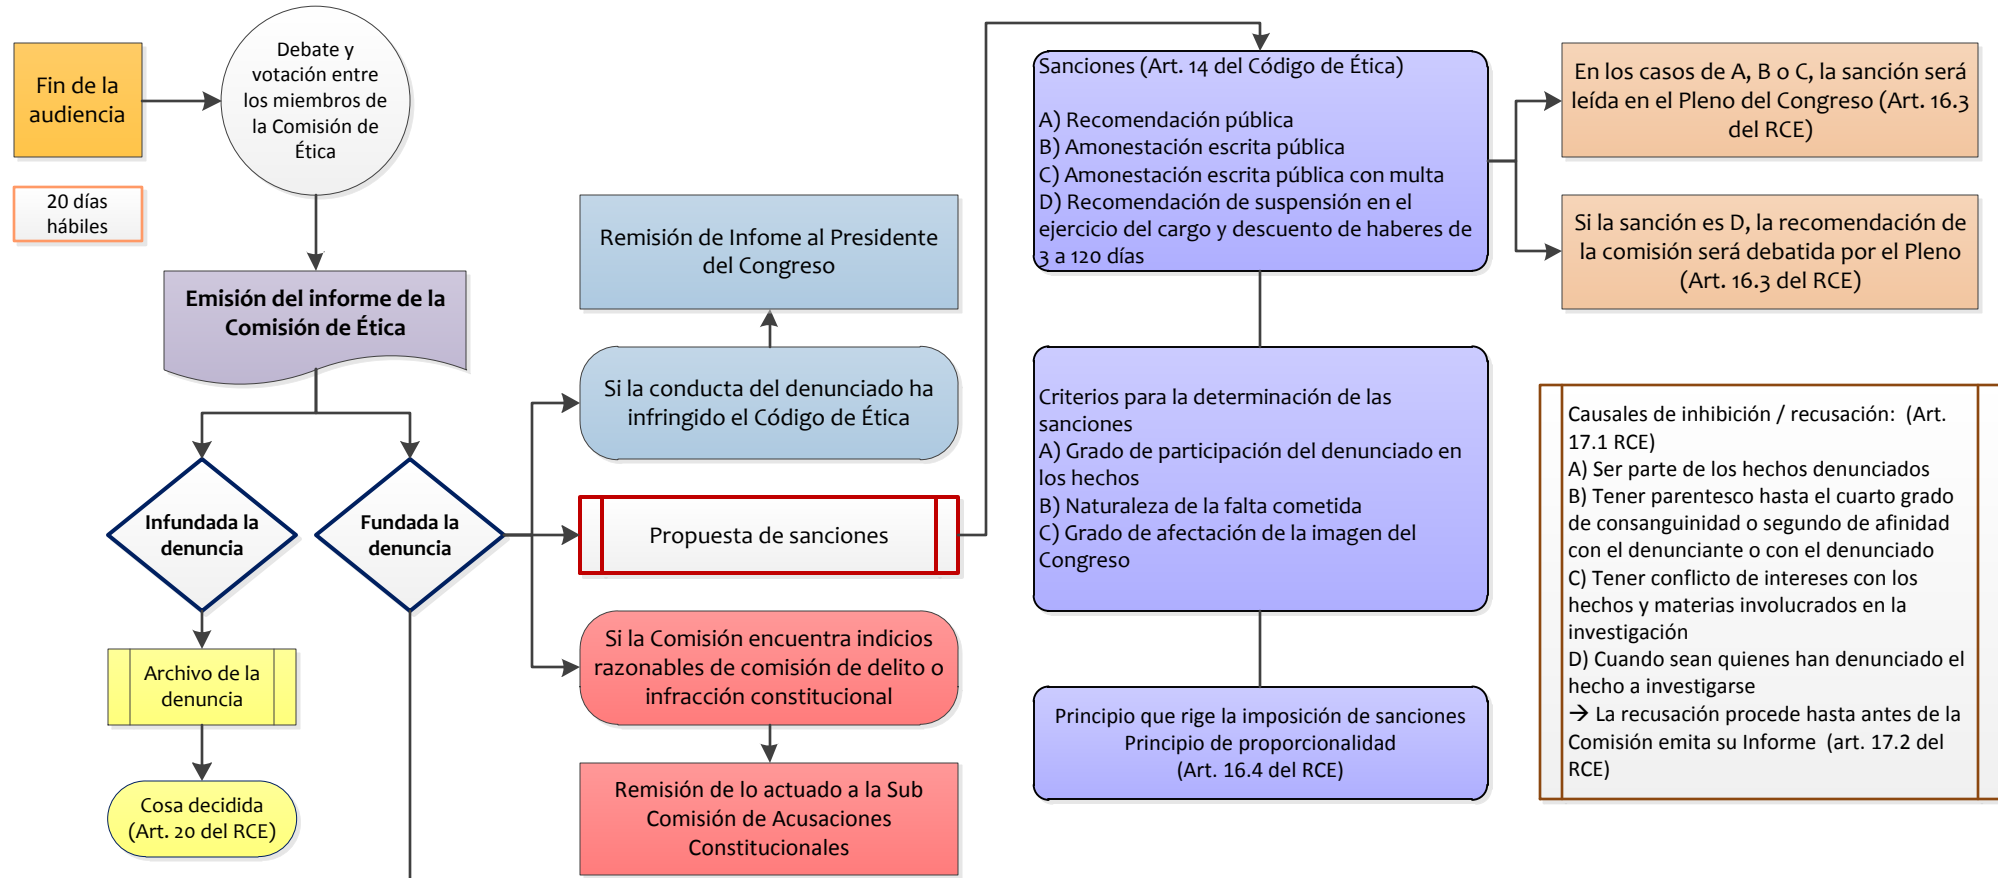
Fin de la audiencia

Debate y votación entre los miembros de la Comisión de Ética

20 días hábiles

Emisión del informe de la Comisión de Ética

Infundada la denuncia

Fundada la denuncia

Archivo de la denuncia

Cosa decidida (Art. 20 del RCE)

Remisión de Infome al Presidente del Congreso

Si la conducta del denunciado ha infringido el Código de Ética

Propuesta de sanciones

Si la Comisión encuentra indicios razonables de comisión de delito o infracción constitucional

Remisión de lo actuado a la Sub Comisión de Acusaciones Constitucionales

Sanciones (Art. 14 del Código de Ética)

A) Recomendación pública
B) Amonestación escrita pública
C) Amonestación escrita pública con multa
D) Recomendación de suspensión en el ejercicio del cargo y descuento de haberes de 3 a 120 días

Criterios para la determinación de las sanciones
A) Grado de participación del denunciado en los hechos
B) Naturaleza de la falta cometida
C) Grado de afectación de la imagen del Congreso

Principio que rige la imposición de sanciones
Principio de proporcionalidad
(Art. 16.4 del RCE)

En los casos de A, B o C, la sanción será leída en el Pleno del Congreso (Art. 16.3 del RCE)

Si la sanción es D, la recomendación de la comisión será debatida por el Pleno (Art. 16.3 del RCE)

Causales de inhibición / recusación: (Art. 17.1 RCE)
A) Ser parte de los hechos denunciados
B) Tener parentesco hasta el cuarto grado de consanguinidad o segundo de afinidad con el denunciante o con el denunciado
C) Tener conflicto de intereses con los hechos y materias involucrados en la investigación
D) Cuando sean quienes han denunciado el hecho a investigarse
→ La recusación procede hasta antes de la Comisión emita su Informe (art. 17.2 del RCE)